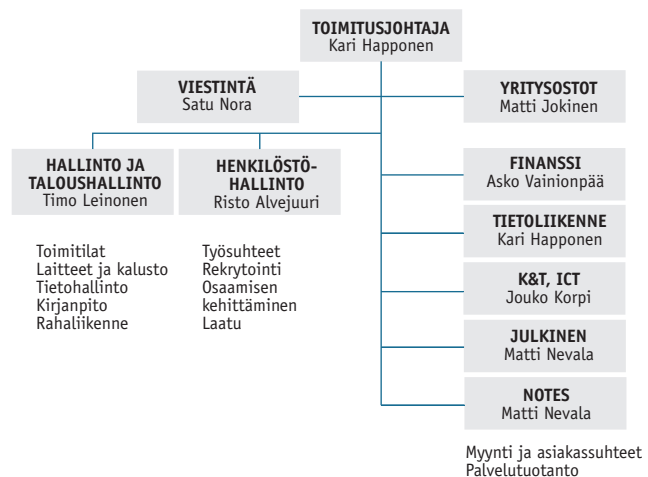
TOIMITUSJOHTAJA
Kari Happonen

VIESTINTÄ
Satu Nora

YRITYSOSTOT
Matti Jokinen

HALLINTO JA TALOUSHALLINTO
Timo Leinonen

Toimitilat
Laitteet ja kalusto
Tietohallinto
Kirjanpito
Rahaliikenne

HENKILÖSTÖHALLINTO
Risto Alvejuuri

Työsuhteet
Rekrytointi
Osaamisen kehittäminen
Laatu

FINANSSI
Asko Vainionpää

TIETOLIIKENNE
Kari Happonen

K&T, ICT
Jouko Korpi

JULKINEN
Matti Nevala

NOTES
Matti Nevala

Myynti ja asiakassuhteet
Palvelutuotanto